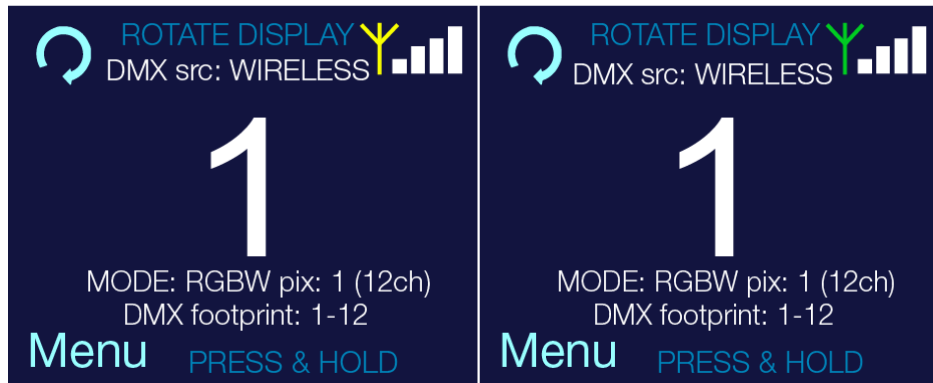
ROTATE DISPLAY
DMX src: WIRELESS

1

MODE: RGBW pix: 1 (12ch)
DMX footprint: 1-12

Menu PRESS & HOLD

ROTATE DISPLAY
DMX src: WIRELESS

1

MODE: RGBW pix: 1 (12ch)
DMX footprint: 1-12

Menu PRESS & HOLD